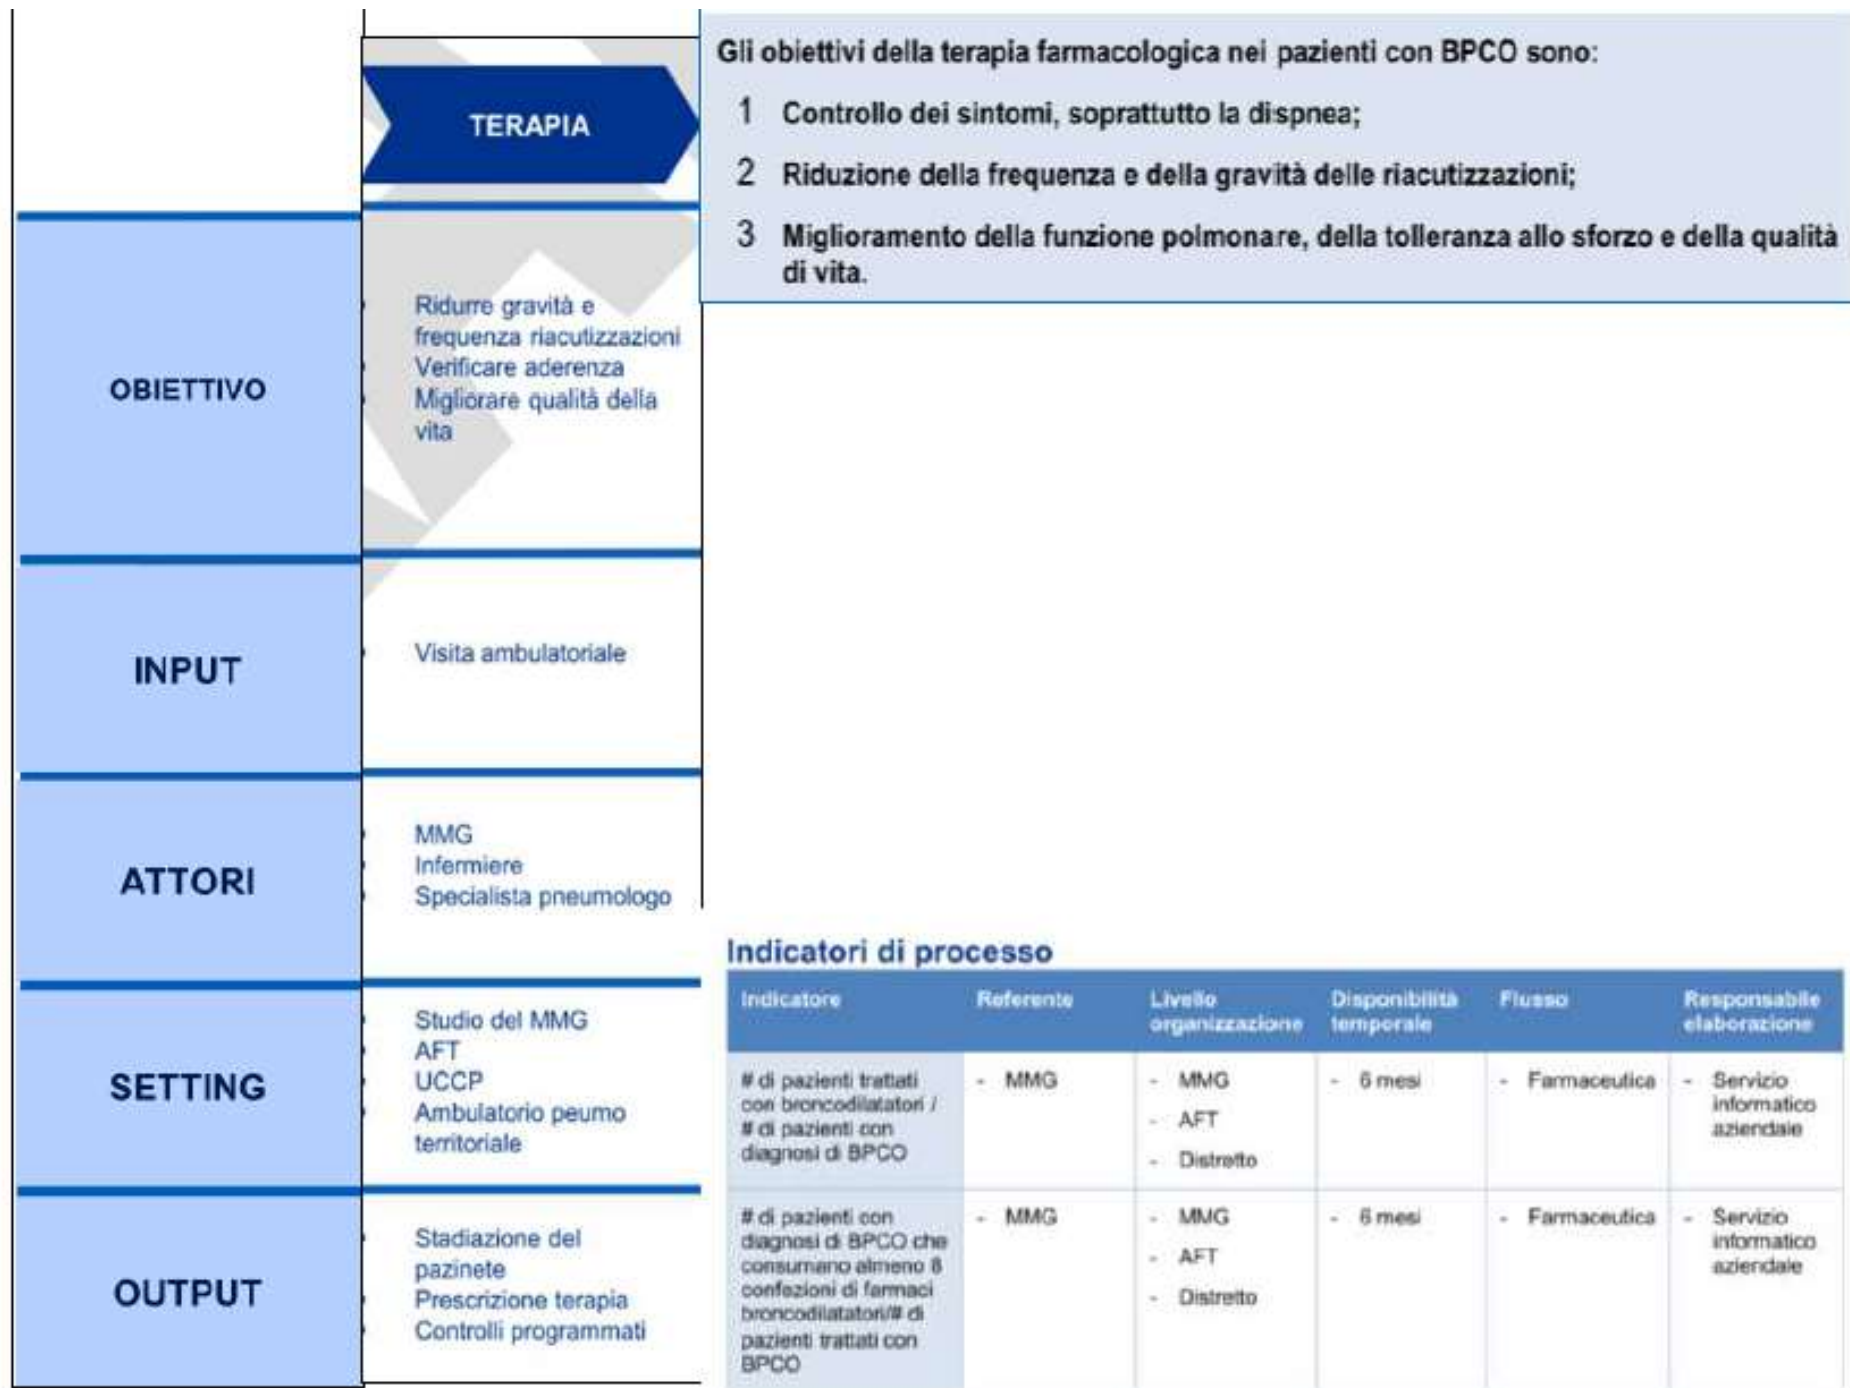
TERAPIA

OBIETTIVO

- Ridurre gravità e frequenza riacutizzazioni
- Verificare aderenza
- Migliorare qualità della vita

INPUT

- Visita ambulatoriale

ATTORI

- MMG
- Infermiere
- Specialista pneumologo

SETTING

- Studio del MMG
- AFT
- UCCP
- Ambulatorio peumo territoriale

OUTPUT

- Stadiazione del pazinete
- Prescrizione terapia
- Controlli programmati

Gli obiettivi della terapia farmacologica nei pazienti con BPCO sono:

1 Controllo dei sintomi, soprattutto la dispnea;

2 Riduzione della frequenza e della gravità delle riacutizzazioni;

3 Miglioramento della funzione polmonare, della tolleranza allo sforzo e della qualità di vita.

Indicatori di processo

| Indicatore | Referente | Livello organizzazione | Disponibilità temporale | Flusso | Responsabile elaborazione |
|---|---|---|---|---|---|
| # di pazienti trattati con broncodilatatori / # di pazienti con diagnosi di BPCO | - MMG | - MMG<br>- AFT<br>- Distretto | - 6 mesi | - Farmaceutica | - Servizio informatico aziendale |
| # di pazienti con diagnosi di BPCO che consumano almeno 8 confezioni di farmaci broncodilatatori/# di pazienti trattati con BPCO | - MMG | - MMG<br>- AFT<br>- Distretto | - 6 mesi | - Farmaceutica | - Servizio informatico aziendale |